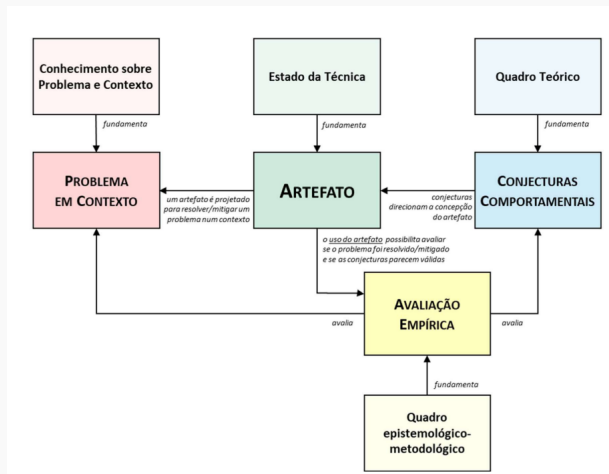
Conhecimento sobre Problema e Contexto

Estado da Técnica

Quadro Teórico

fundamenta

fundamenta

fundamenta

PROBLEMA EM CONTEXTO

um artefato é projetado para resolver/mitigar um problema num contexto

ARTEFATO

conjecturas direcionam a concepção do artefato

CONJECTURAS COMPORTAMENTAIS

o uso do artefato possibilita avaliar se o problema foi resolvido/mitigado e se as conjecturas parecem válidas

avalia

AVALIAÇÃO EMPÍRICA

avalia

fundamenta

Quadro epistemológico-metodológico